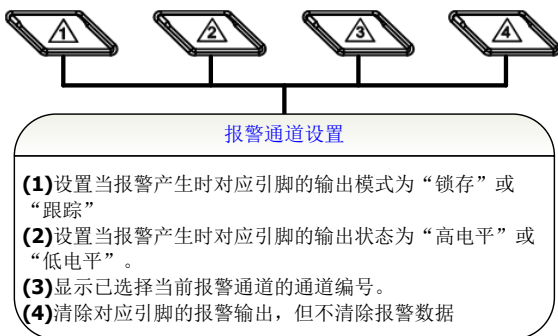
1

2

3

4

报警通道设置

(1)设置当报警产生时对应引脚的输出模式为“锁存”或“跟踪”

(2)设置当报警产生时对应引脚的输出状态为“高电平”或“低电平”。

(3)显示已选择当前报警通道的通道编号。

(4)清除对应引脚的报警输出，但不清除报警数据